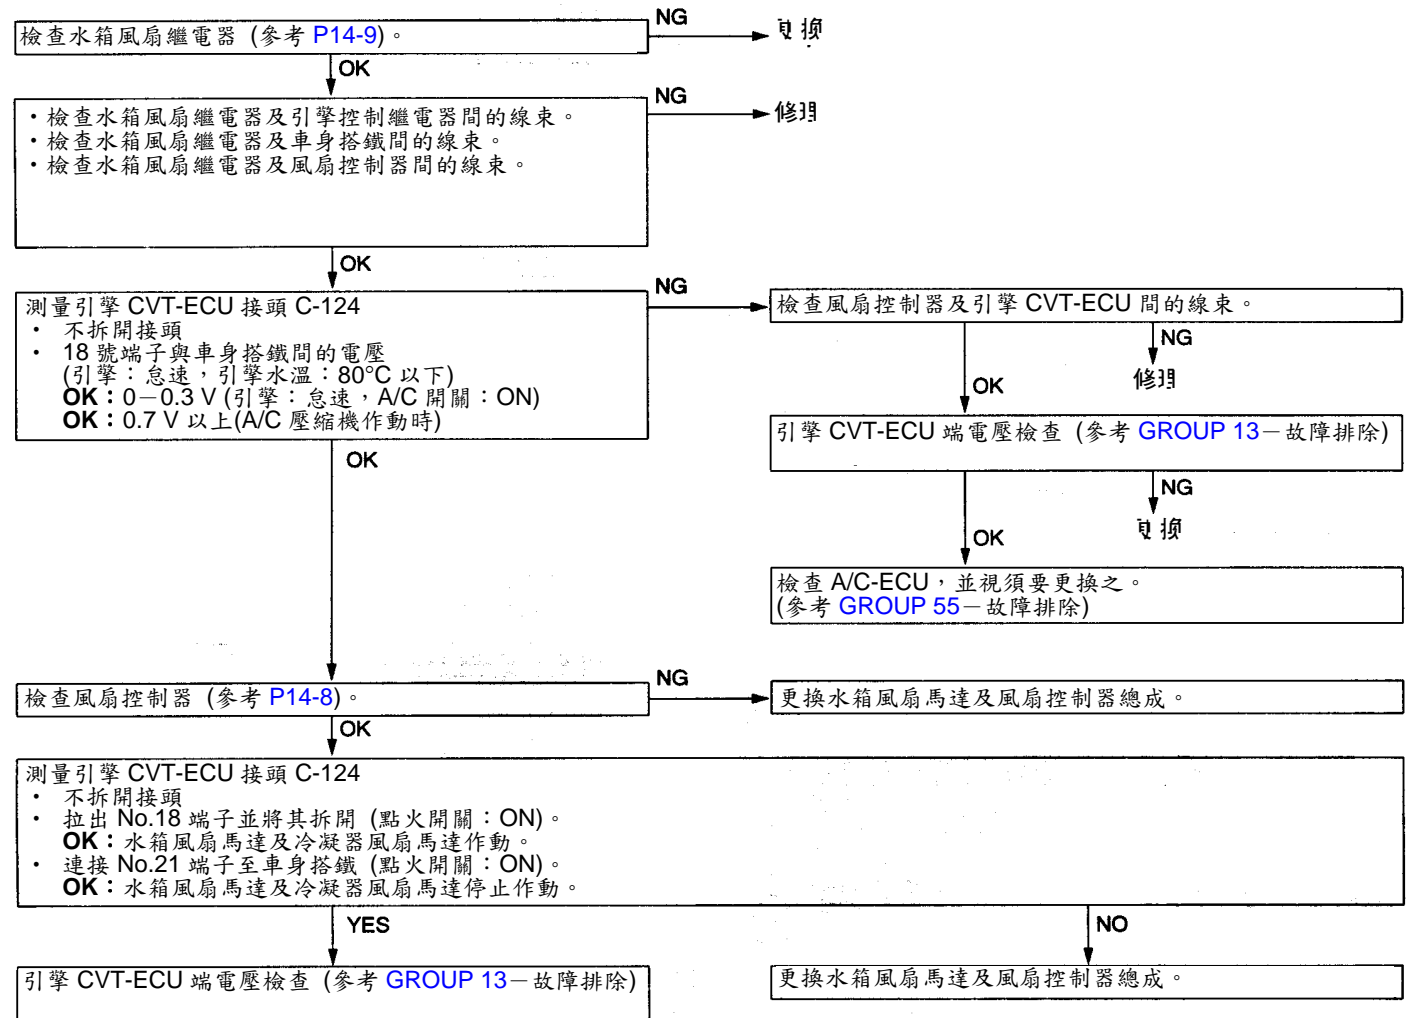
檢查水箱風扇繼電器（參考 P14-9）。

NG

更換

OK

・檢查水箱風扇繼電器及引擎控制繼電器間的線束。
・檢查水箱風扇繼電器及車身搭鐵間的線束。
・檢查水箱風扇繼電器及風扇控制器間的線束。

NG

修理

OK

測量引擎 CVT-ECU 接頭 C-124
・ 不拆開接頭
・ 18 號端子與車身搭鐵間的電壓
(引擎：怠速，引擎水溫：80°C 以下)
OK：0－0.3 V (引擎：怠速，A/C 開關：ON)
OK：0.7 V 以上(A/C 壓縮機作動時)

NG

檢查風扇控制器及引擎 CVT-ECU 間的線束。

NG

修理

OK

引擎 CVT-ECU 端電壓檢查（參考 GROUP 13－故障排除）

NG

更換

OK

檢查 A/C-ECU，並視須要更換之。
(參考 GROUP 55－故障排除)

OK

檢查風扇控制器（參考 P14-8）。

NG

更換水箱風扇馬達及風扇控制器總成。

OK

測量引擎 CVT-ECU 接頭 C-124
・ 不拆開接頭
・ 拉出 No.18 端子並將其拆開（點火開關：ON)。
OK：水箱風扇馬達及冷凝器風扇馬達作動。
・ 連接 No.21 端子至車身搭鐵（點火開關：ON)。
OK：水箱風扇馬達及冷凝器風扇馬達停止作動。

YES

引擎 CVT-ECU 端電壓檢查（參考 GROUP 13－故障排除）

NO

更換水箱風扇馬達及風扇控制器總成。